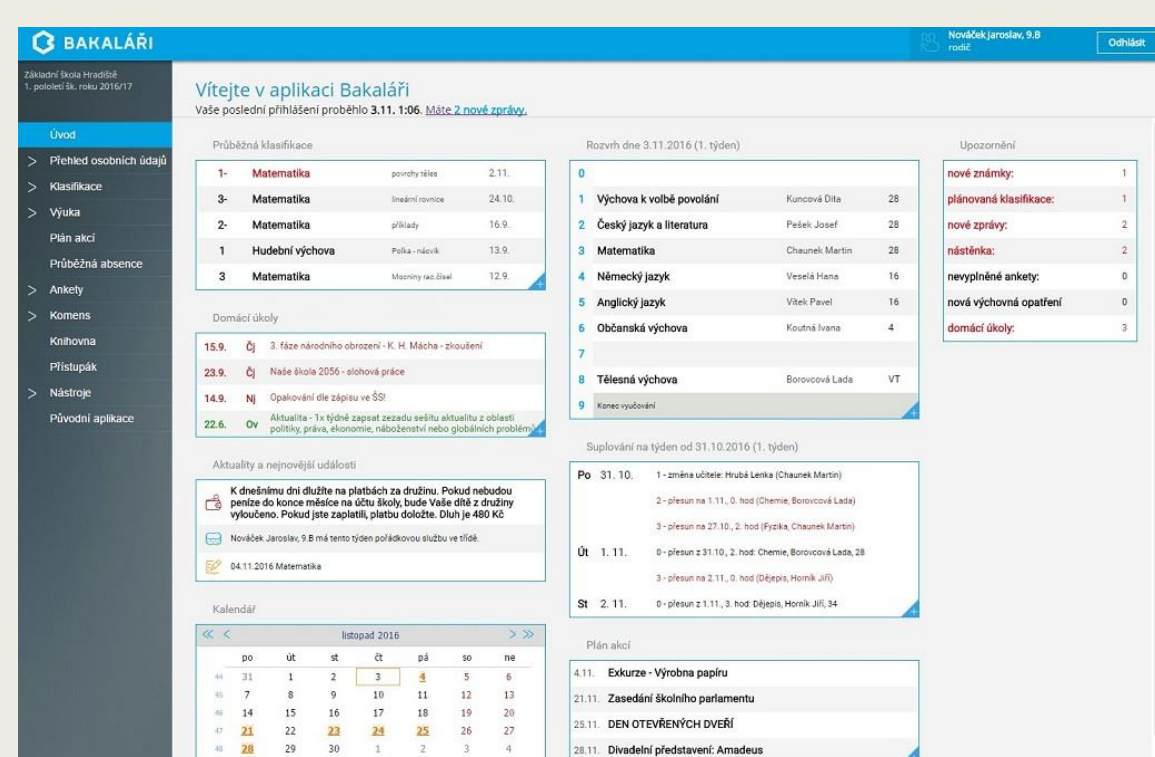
BAKALÁŘI

Nováček Jaroslav, 9.B
rodič

Odhlásit

Základní škola Hradiště
1. pololetí šk. roku 2016/17

Úvod
> Přehled osobních údajů
> Klasifikace
> Výuka
Plán akcí
Průběžná absence
> Ankety
> Komens
Knihovna
Přístupák
> Nástroje
Původní aplikace

Vítejte v aplikaci Bakaláři
Vaše poslední přihlášení proběhlo 3.11. 1:06. Máte 2 nové zprávy.

Průběžná klasifikace

| | | | |
|---|---|---|---|
| 1- | Matematika | povrchy těles | 2.11. |
| 3- | Matematika | lineární rovnice | 24.10. |
| 2- | Matematika | příklady | 16.9. |
| 1 | Hudební výchova | Polka - nácvik | 13.9. |
| 3 | Matematika | Mocniny rac.čísel | 12.9. |

Domácí úkoly

| | | |
|---|---|---|
| 15.9. | Čj | 3. fáze národního obrození - K. H. Mácha - zkoušení |
| 23.9. | Čj | Naše škola 2056 - slohová práce |
| 14.9. | Nj | Opakování dle zápisu ve ŠS! |
| 22.6. | Ov | Aktualita - 1x týdně zapsat zezadu sešitu aktualitu z oblasti politiky, práva, ekonomie, náboženství nebo globálních problémů |

Aktuality a nejnovější události

K dnešnímu dni dlužíte na platbách za družinu. Pokud nebudou peníze do konce měsíce na účtu školy, bude Vaše dítě z družiny vyloučeno. Pokud jste zaplatili, platbu doložte. Dluh je 480 Kč

Nováček Jaroslav, 9.B má tento týden pořádkovou službu ve třídě.

04.11.2016 Matematika

Kalendář

listopad 2016

| | po | út | st | čt | pá | so | ne |
|---|---|---|---|---|---|---|---|
| 44 | 31 | 1 | 2 | 3 | 4 | 5 | 6 |
| 45 | 7 | 8 | 9 | 10 | 11 | 12 | 13 |
| 46 | 14 | 15 | 16 | 17 | 18 | 19 | 20 |
| 47 | 21 | 22 | 23 | 24 | 25 | 26 | 27 |
| 48 | 28 | 29 | 30 | 1 | 2 | 3 | 4 |

Rozvrh dne 3.11.2016 (1. týden)

| | | | |
|---|---|---|---|
| 0 | | | |
| 1 | Výchova k volbě povolání | Kuncová Dita | 28 |
| 2 | Český jazyk a literatura | Pešek Josef | 28 |
| 3 | Matematika | Chaunek Martin | 28 |
| 4 | Německý jazyk | Veselá Hana | 16 |
| 5 | Anglický jazyk | Vítek Pavel | 16 |
| 6 | Občanská výchova | Koutná Ivana | 4 |
| 7 | | | |
| 8 | Tělesná výchova | Borovcová Lada | VT |
| 9 | Konec vyučování | | |

Suplování na týden od 31.10.2016 (1. týden)

Po 31. 10. 1 - změna učitele: Hrubá Lenka (Chaunek Martin)
2 - přesun na 1.11., 0. hod (Chemie, Borovcová Lada)
3 - přesun na 27.10., 2. hod (Fyzika, Chaunek Martin)
Út 1. 11. 0 - přesun z 31.10., 2. hod: Chemie, Borovcová Lada, 28
3 - přesun na 2.11., 0. hod (Dějepis, Horník Jiří)
St 2. 11. 0 - přesun z 1.11., 3. hod: Dějepis, Horník Jiří, 34

Plán akcí

4.11. Exkurze - Výrobna papíru
21.11. Zasedání školního parlamentu
25.11. DEN OTEVŘENÝCH DVEŘÍ
28.11. Divadelní představení: Amadeus

Upozornění

| | |
|---|---|
| nové známky: | 1 |
| plánovaná klasifikace: | 1 |
| nové zprávy: | 2 |
| nástěnka: | 2 |
| nevyplněné ankety: | 0 |
| nová výchovná opatření | 0 |
| domácí úkoly: | 3 |